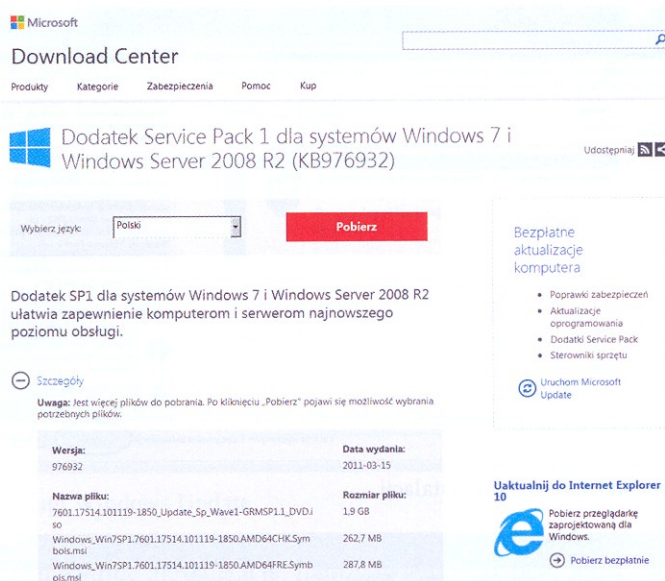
Microsoft
Download Center

Produkty Kategorie Zabezpieczenia Pomoc Kup

Dodatek Service Pack 1 dla systemów Windows 7 i Windows Server 2008 R2 (KB976932)

Udostępnij

Wybierz język: Polski

Pobierz

Dodatek SP1 dla systemów Windows 7 i Windows Server 2008 R2 ułatwia zapewnienie komputerom i serwerom najnowszego poziomu obsługi.

Szczegóły

Uwaga: Jest więcej plików do pobrania. Po kliknięciu „Pobierz" pojawi się możliwość wybrania potrzebnych plików.

| Wersja: | Data wydania: |
|---|---|
| 976932 | 2011-03-15 |
| Nazwa pliku: | Rozmiar pliku: |
| 7601.17514.101119-1850_Update_Sp_Wave1-GRMSP1.1_DVD.iso | 1,9 GB |
| Windows_Win7SP1.7601.17514.101119-1850.AMD64CHK.Symbols.msi | 262,7 MB |
| Windows_Win7SP1.7601.17514.101119-1850.AMD64FRE.Symbols.msi | 287,8 MB |

Bezpłatne aktualizacje komputera

• Poprawki zabezpieczeń
• Aktualizacje oprogramowania
• Dodatki Service Pack
• Sterowniki sprzętu

Uruchom Microsoft Update

Uaktualnij do Internet Explorer 10

Pobierz przeglądarkę zaprojektowaną dla Windows.

Pobierz bezpłatnie